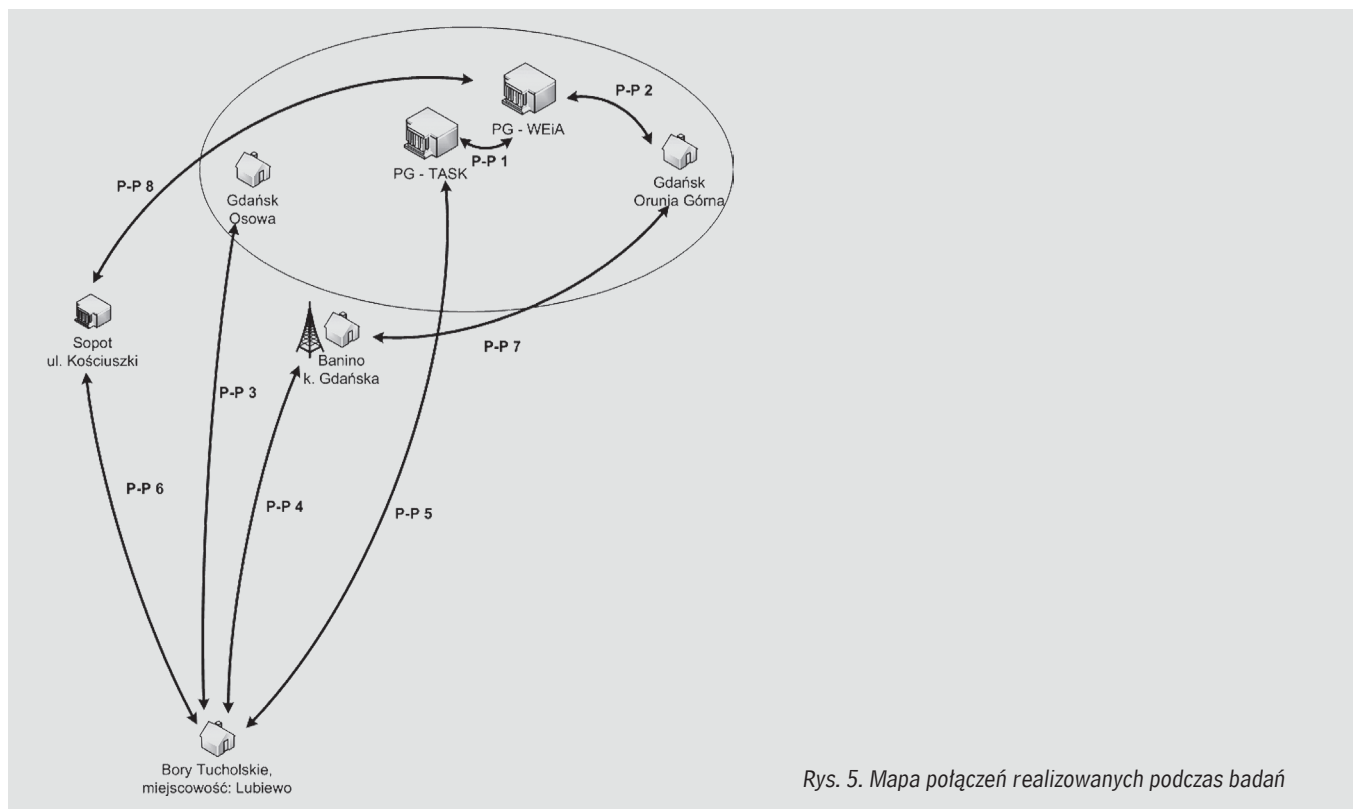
PG - WEiA
P-P 2
PG - TASK
P-P 1
Gdańsk Orunja Górna
P-P 8
Gdańsk Osowa
Sopot ul. Kościuszki
Banino k. Gdańska
P-P 7
P-P 3
P-P 6
P-P 4
P-P 5
Bory Tucholskie, miejscowość: Lubiewo

Rys. 5. Mapa połączeń realizowanych podczas badań